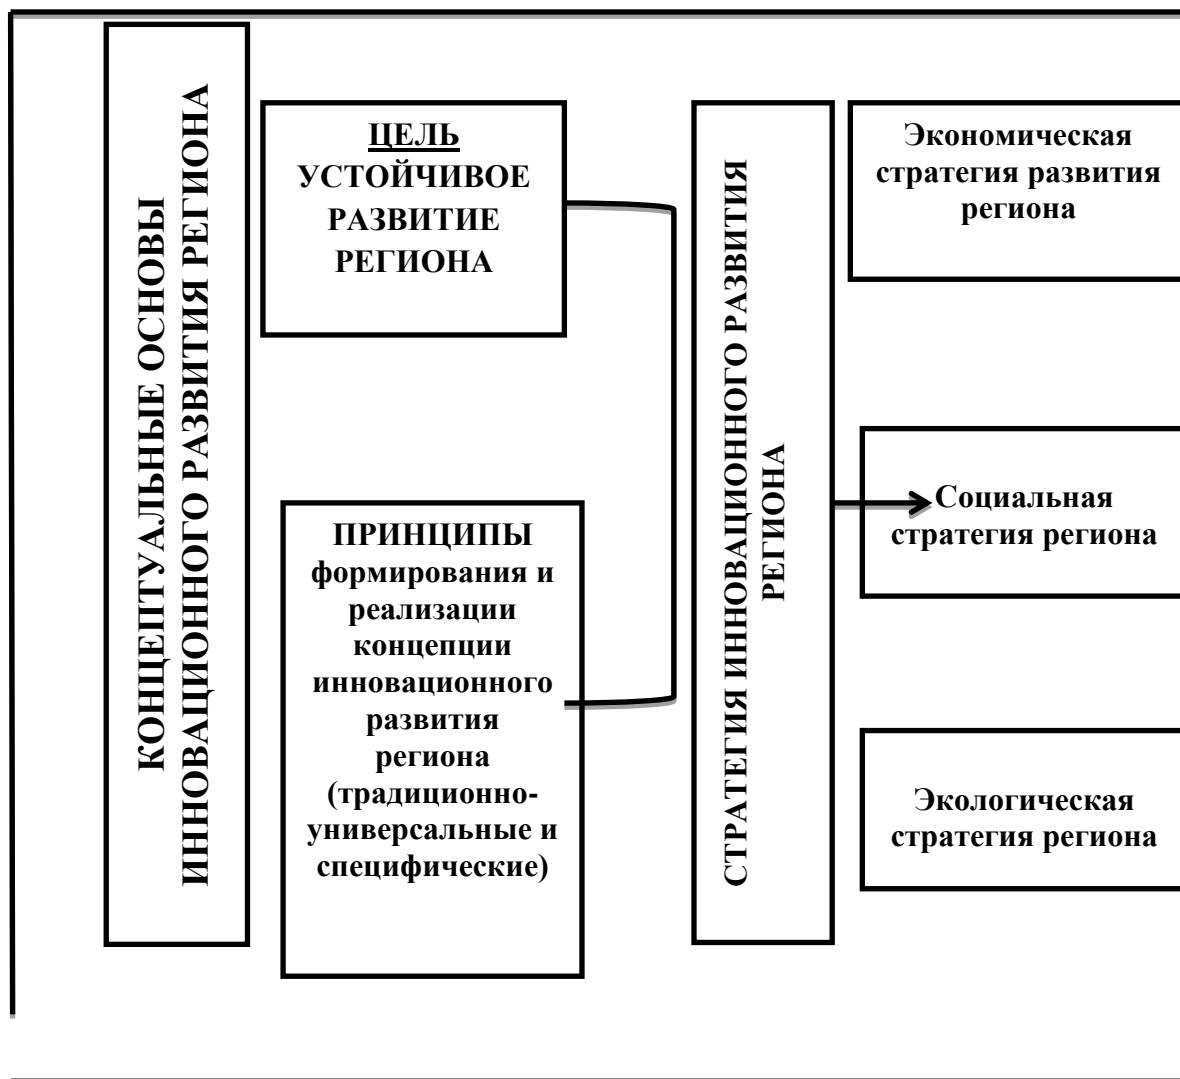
КОНЦЕПТУАЛЬНЫЕ ОСНОВЫ ИННОВАЦИОННОГО РАЗВИТИЯ РЕГИОНА

ЦЕЛЬ
УСТОЙЧИВОЕ РАЗВИТИЕ РЕГИОНА

ПРИНЦИПЫ
формирования и реализации концепции инновационного развития региона (традиционно-универсальные и специфические)

СТРАТЕГИЯ ИННОВАЦИОННОГО РАЗВИТИЯ РЕГИОНА

Экономическая стратегия развития региона

Социальная стратегия региона

Экологическая стратегия региона